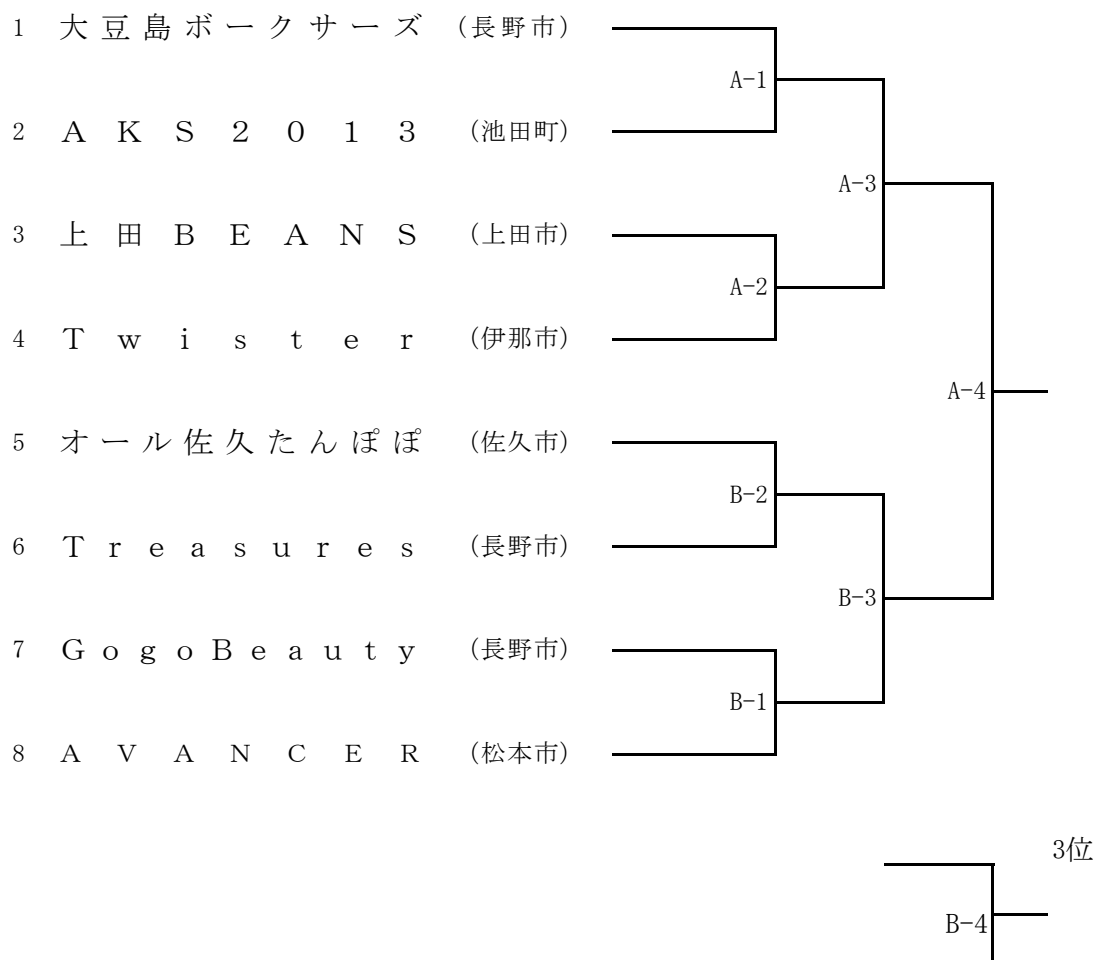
1 大豆島ボークサーズ (長野市)

2 AKS2013 (池田町)

3 上田BEANS (上田市)

4 Twister (伊那市)

5 オール佐久たんぽぽ (佐久市)

6 Treasures (長野市)

7 GogoBeauty (長野市)

8 AVANCER (松本市)

A-1

A-2

A-3

A-4

B-1

B-2

B-3

3位

B-4